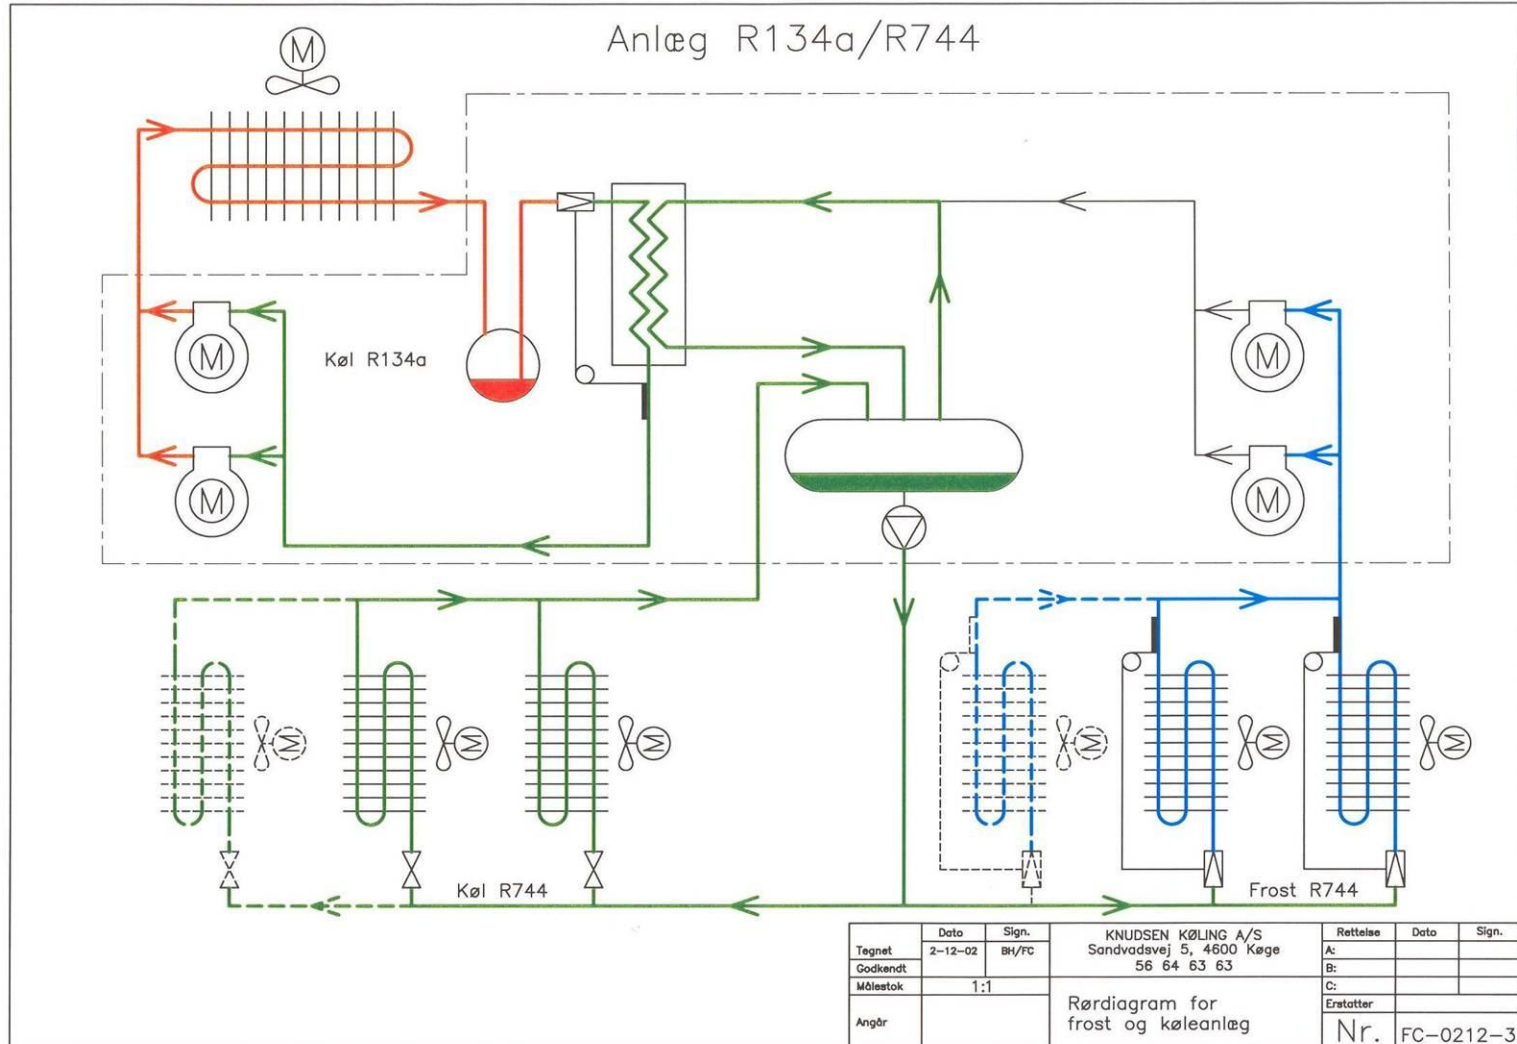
Anlæg R134a/R744

Køl R134a

Køl R744

Frost R744

| | Dato | Sign. |
|---|---|---|
| Tegnet | 2-12-02 | BH/FC |
| Godkendt | | |
| Målestok | 1:1 | |
| Angår | | |

KNUDSEN KØLING A/S
Sandvadsvej 5, 4600 Køge
56 64 63 63

Rørdiagram for frost og køleanlæg

| Rettelse | Dato | Sign. |
|---|---|---|
| A: | | |
| B: | | |
| C: | | |
| Erstatter | | |

Nr. FC-0212-3